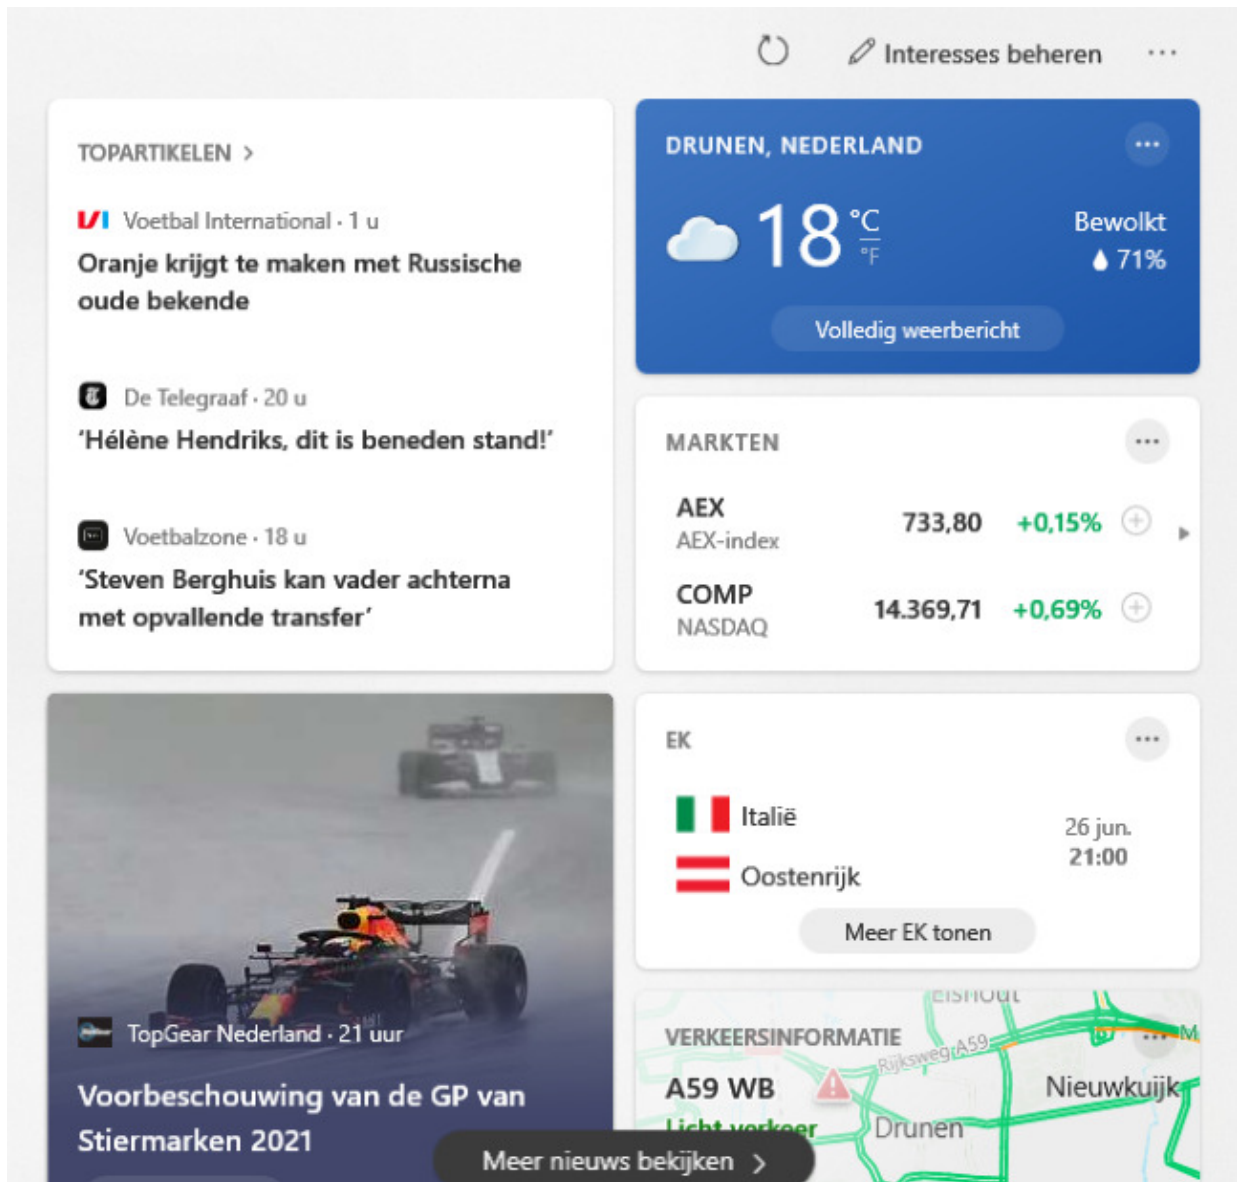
Interesses beheren ···

TOPARTIKELEN >

VI Voetbal International · 1 u
Oranje krijgt te maken met Russische oude bekende

De Telegraaf · 20 u
'Hélène Hendriks, dit is beneden stand!'

Voetbalzone · 18 u
'Steven Berghuis kan vader achterna met opvallende transfer'

DRUNEN, NEDERLAND ···
18 °C °F
Bewolkt
71%
Volledig weerbericht

MARKTEN ···
| AEX AEX-index | 733,80 | +0,15% |
|---|---|---|
| COMP NASDAQ | 14.369,71 | +0,69% |

EK ···
Italië
Oostenrijk
26 jun.
21:00
Meer EK tonen

TopGear Nederland · 21 uur
Voorbeschouwing van de GP van Stiermarken 2021

VERKEERSINFORMATIE
A59 WB
Licht verkeer
Elshout
Rijksweg A59
Nieuwkuijk
Drunen

Meer nieuws bekijken >